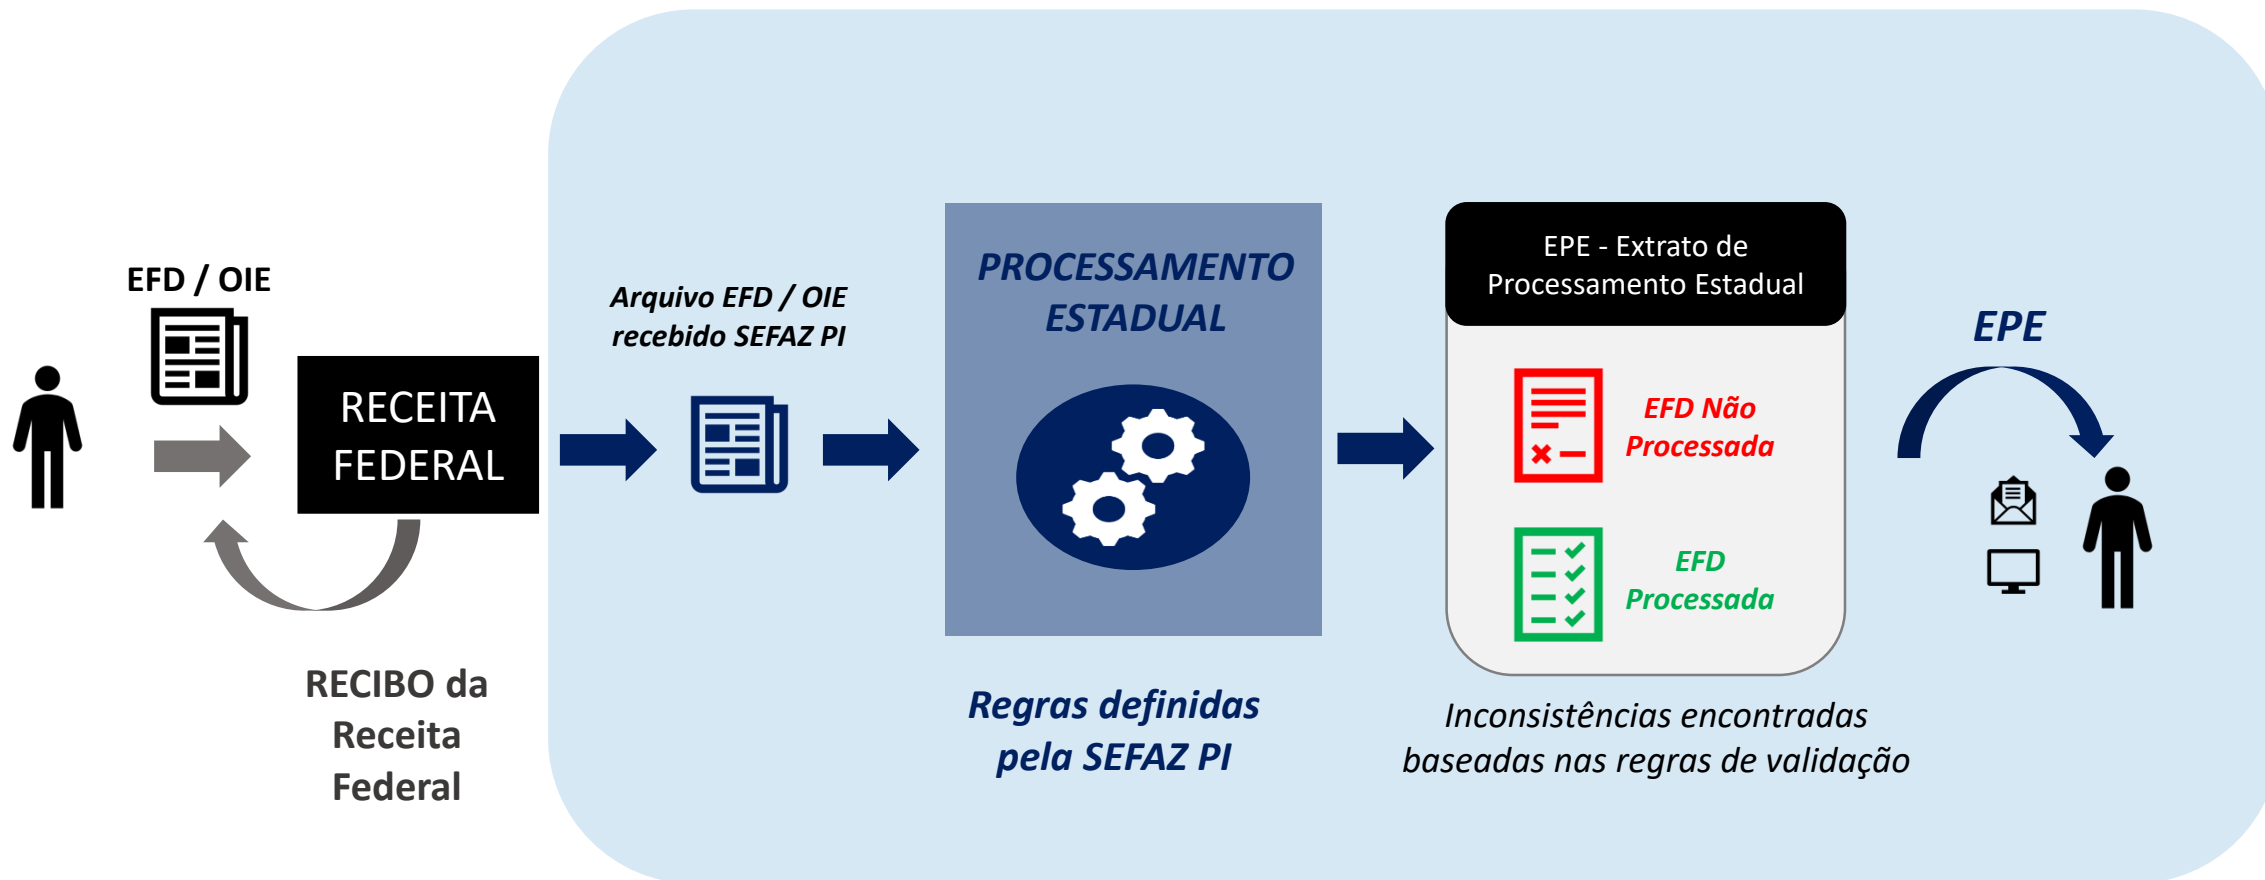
EFD / OIE

RECEITA FEDERAL

RECIBO da Receita Federal

Arquivo EFD / OIE recebido SEFAZ PI

PROCESSAMENTO ESTADUAL

Regras definidas pela SEFAZ PI

EPE - Extrato de Processamento Estadual

EFD Não Processada

EFD Processada

Inconsistências encontradas baseadas nas regras de validação

EPE